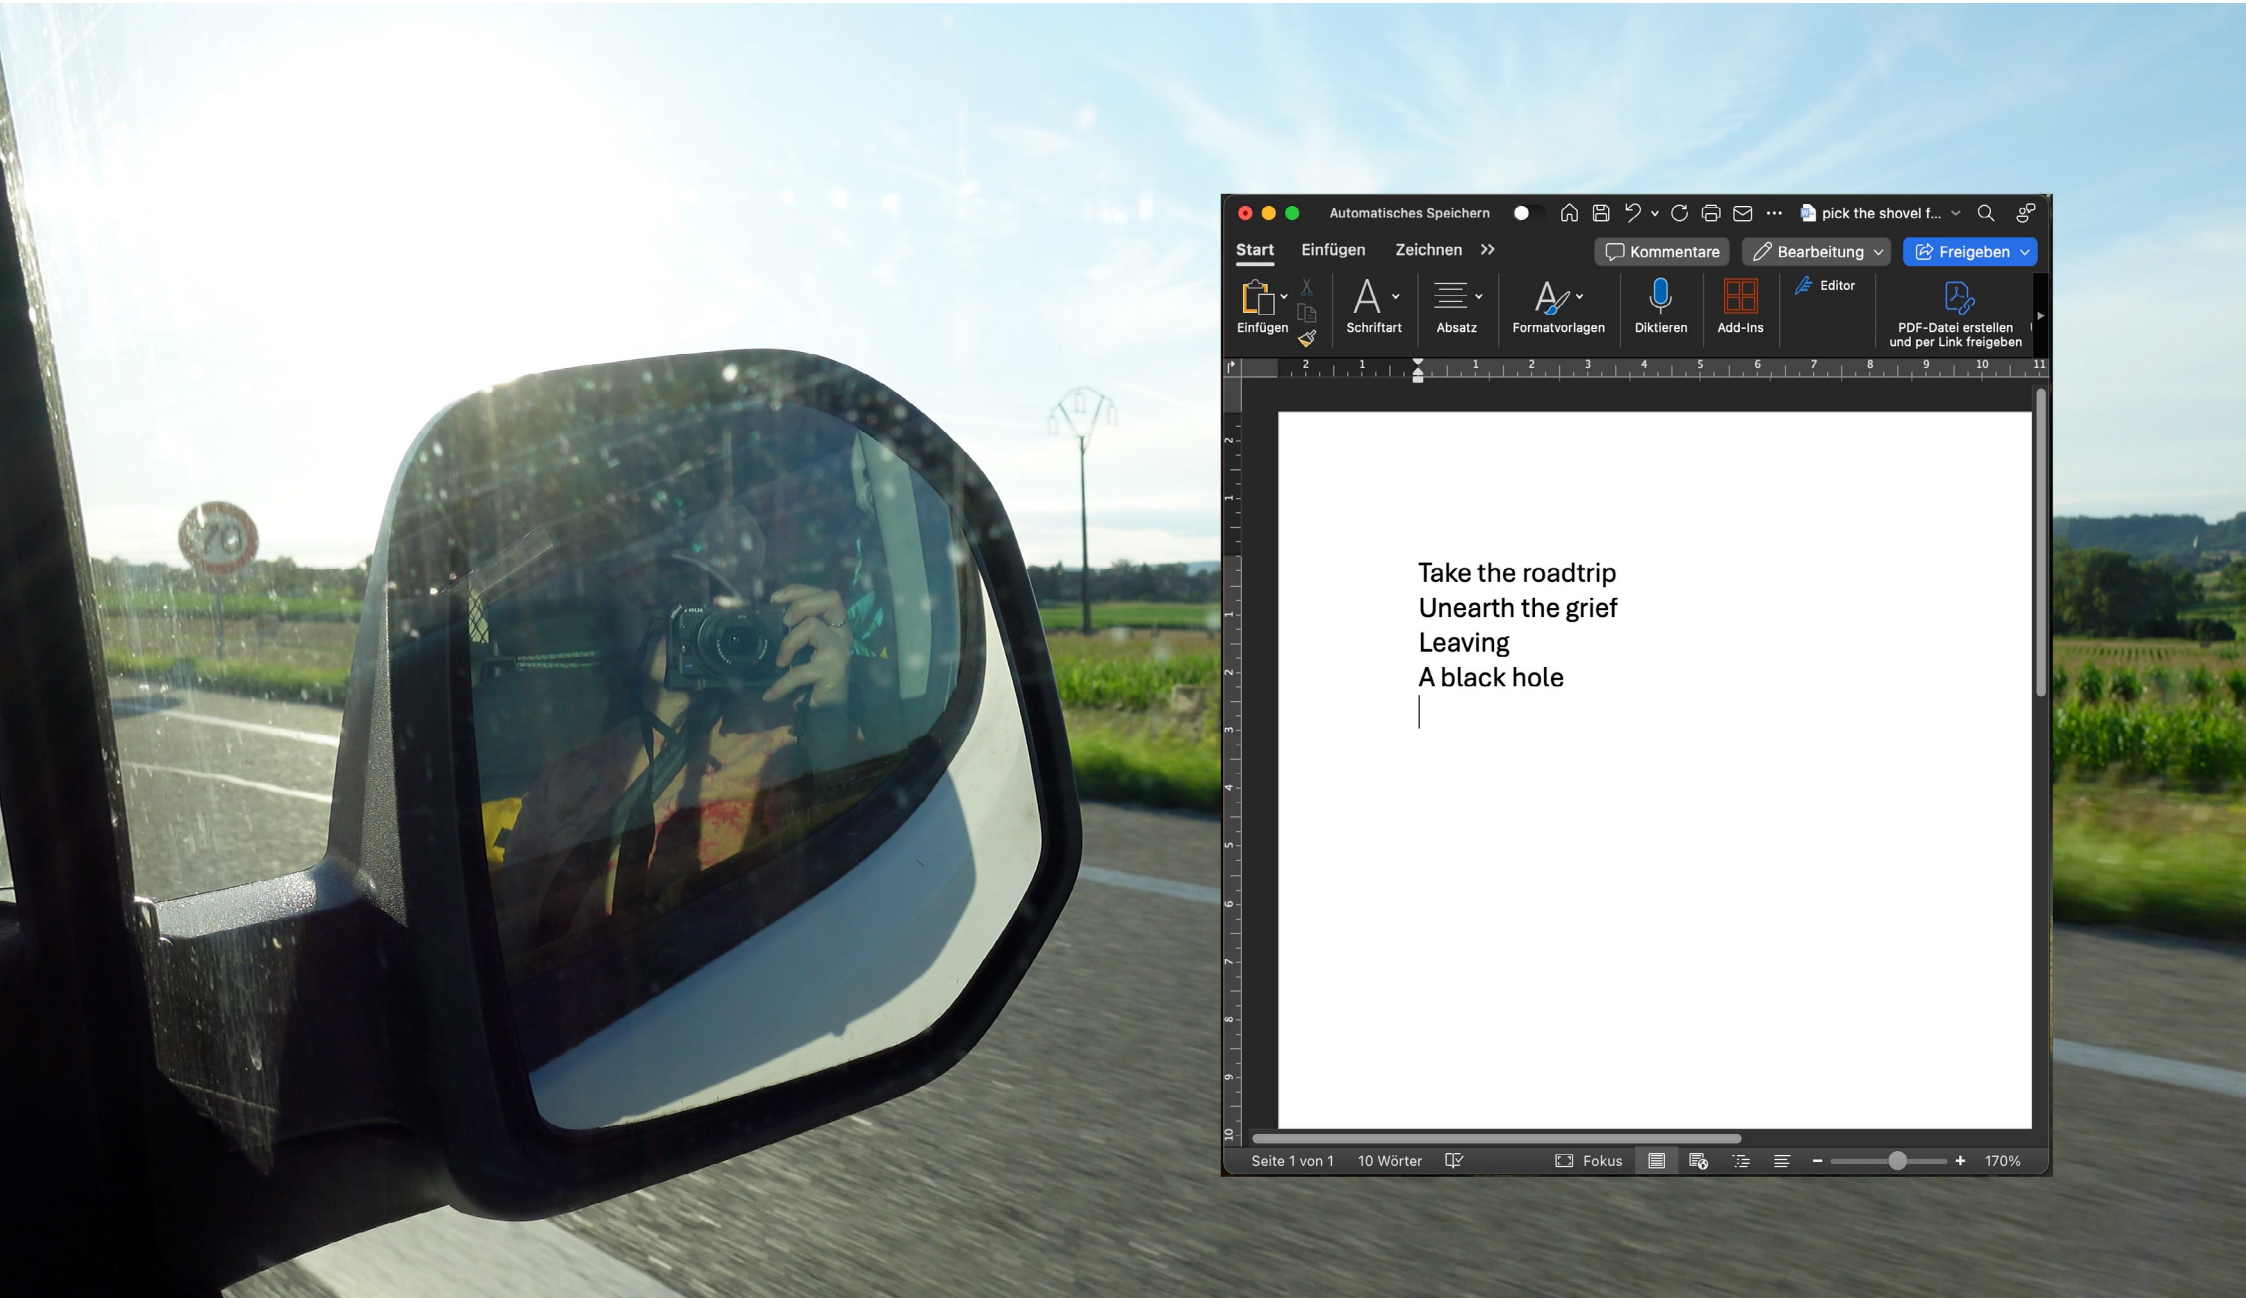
70

Automatisches Speichern

pick the shovel f...

Start Einfügen Zeichnen >>

Kommentare Bearbeitung Freigeben

Einfügen Schriftart Absatz Formatvorlagen Diktieren Add-Ins Editor PDF-Datei erstellen und per Link freigeben

Take the roadtrip
Unearth the grief
Leaving
A black hole

Seite 1 von 1 10 Wörter Fokus 170%